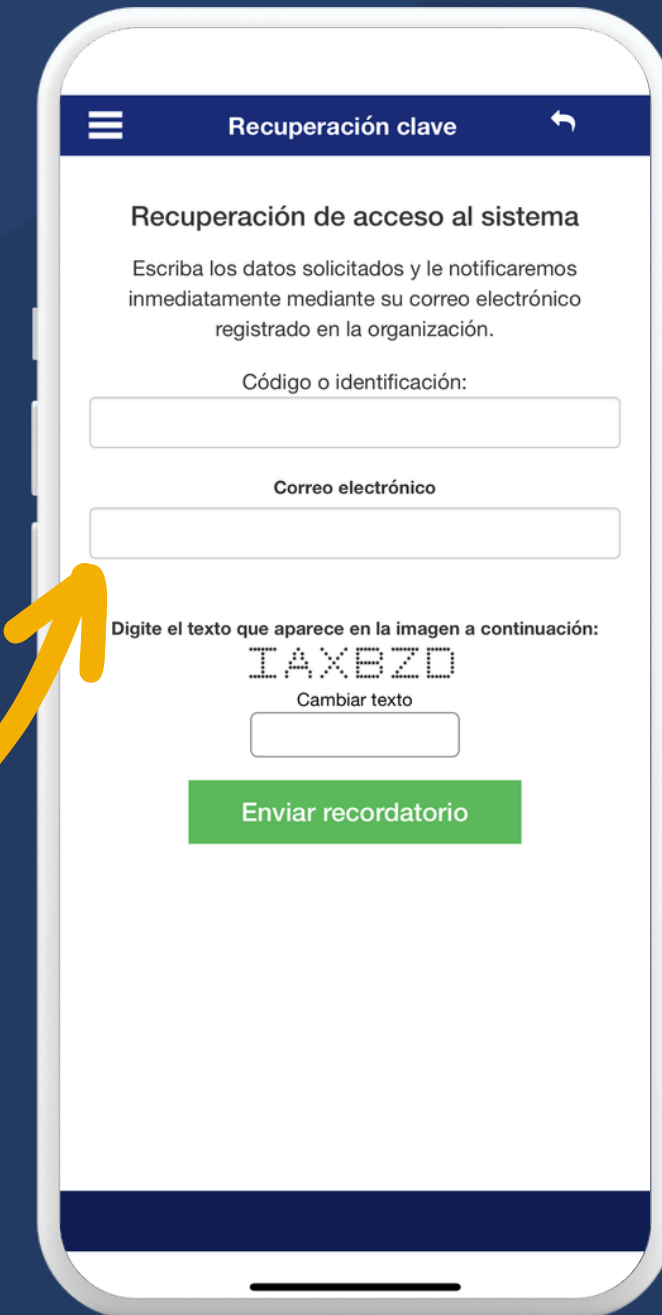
Recuperación clave

Recuperación de acceso al sistema

Escriba los datos solicitados y le notificaremos inmediatamente mediante su correo electrónico registrado en la organización.

Código o identificación:

Correo electrónico

Digite el texto que aparece en la imagen a continuación:

IAXBZD

Cambiar texto

Enviar recordatorio